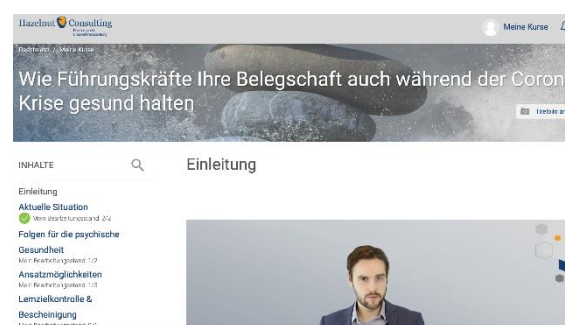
Hazelnut Consulting

Meine Kurse

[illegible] / Meine Kurse

Wie Führungskräfte Ihre Belegschaft auch während der Coron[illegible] Krise gesund halten

Treibl an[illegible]

INHALTE

Einleitung

Einleitung

Aktuelle Situation

Mein Bearbeitungsstand 2/2

Folgen für die psychische Gesundheit

Mein Bearbeitungsstand 1/3

Ansatzmöglichkeiten

Mein Bearbeitungsstand 1/3

Lernzielkontrolle & Bescheinigung

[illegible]